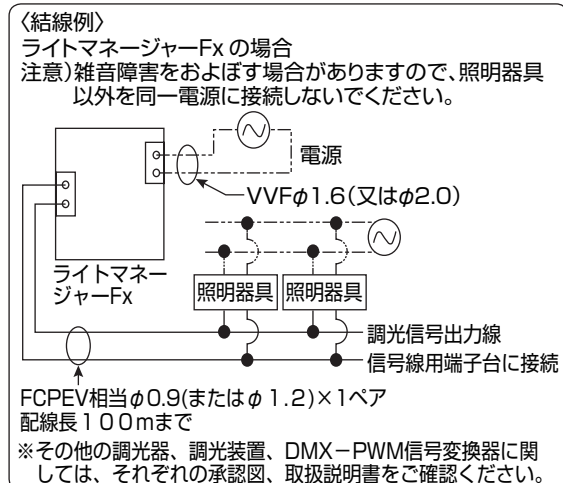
〈結線例〉
ライトマネージャーFx の場合
注意）雑音障害をおよぼす場合がありますので、照明器具以外を同一電源に接続しないでください。

電源

VVF$\phi$1.6（又は$\phi$2.0）

ライトマネージャーFx

照明器具

照明器具

調光信号出力線

信号線用端子台に接続

FCPEV相当$\phi$0.9(または$\phi$ 1.2)×1ペア
配線長１００mまで

※その他の調光器、調光装置、DMX－PWM信号変換器に関しては、それぞれの承認図、取扱説明書をご確認ください。